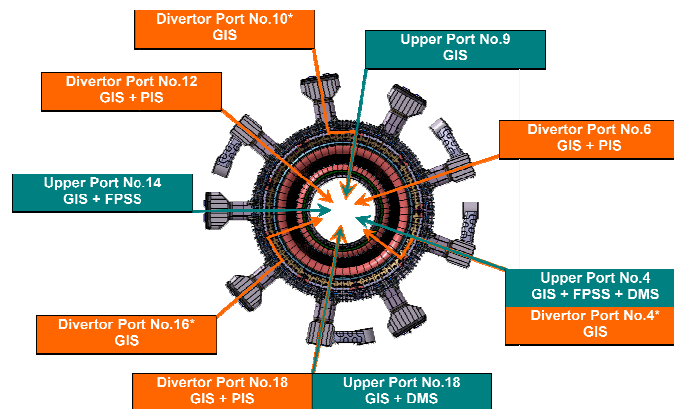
Divertor Port No.10*
GIS

Upper Port No.9
GIS

Divertor Port No.12
GIS + PIS

Divertor Port No.6
GIS + PIS

Upper Port No.14
GIS + FPSS

Upper Port No.4
GIS + FPSS + DMS

Divertor Port No.4*
GIS

Divertor Port No.16*
GIS

Divertor Port No.18
GIS + PIS

Upper Port No.18
GIS + DMS